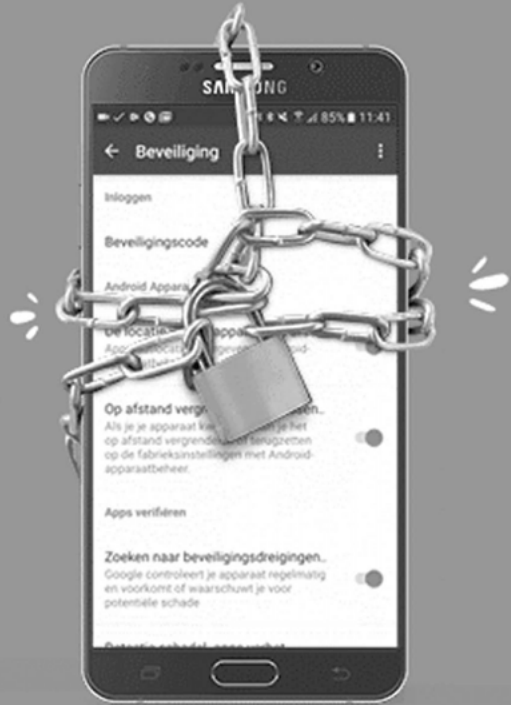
SA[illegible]UNG

85% 11:41

Beveiliging

Inloggen

Beveiligingscode

Android Appara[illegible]

De locatie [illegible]

Op afstand vergr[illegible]

Als je apparaat k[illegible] je het op afstand vergrendel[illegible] terugzetten op de fabrieksinstellingen met Android-apparaatbeheer.

Apps verifiëren

Zoeken naar beveiligingsdreigingen..

Google controleert je apparaat regelmatig en voorkomt of waarschuwt je voor potentiële schade

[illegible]